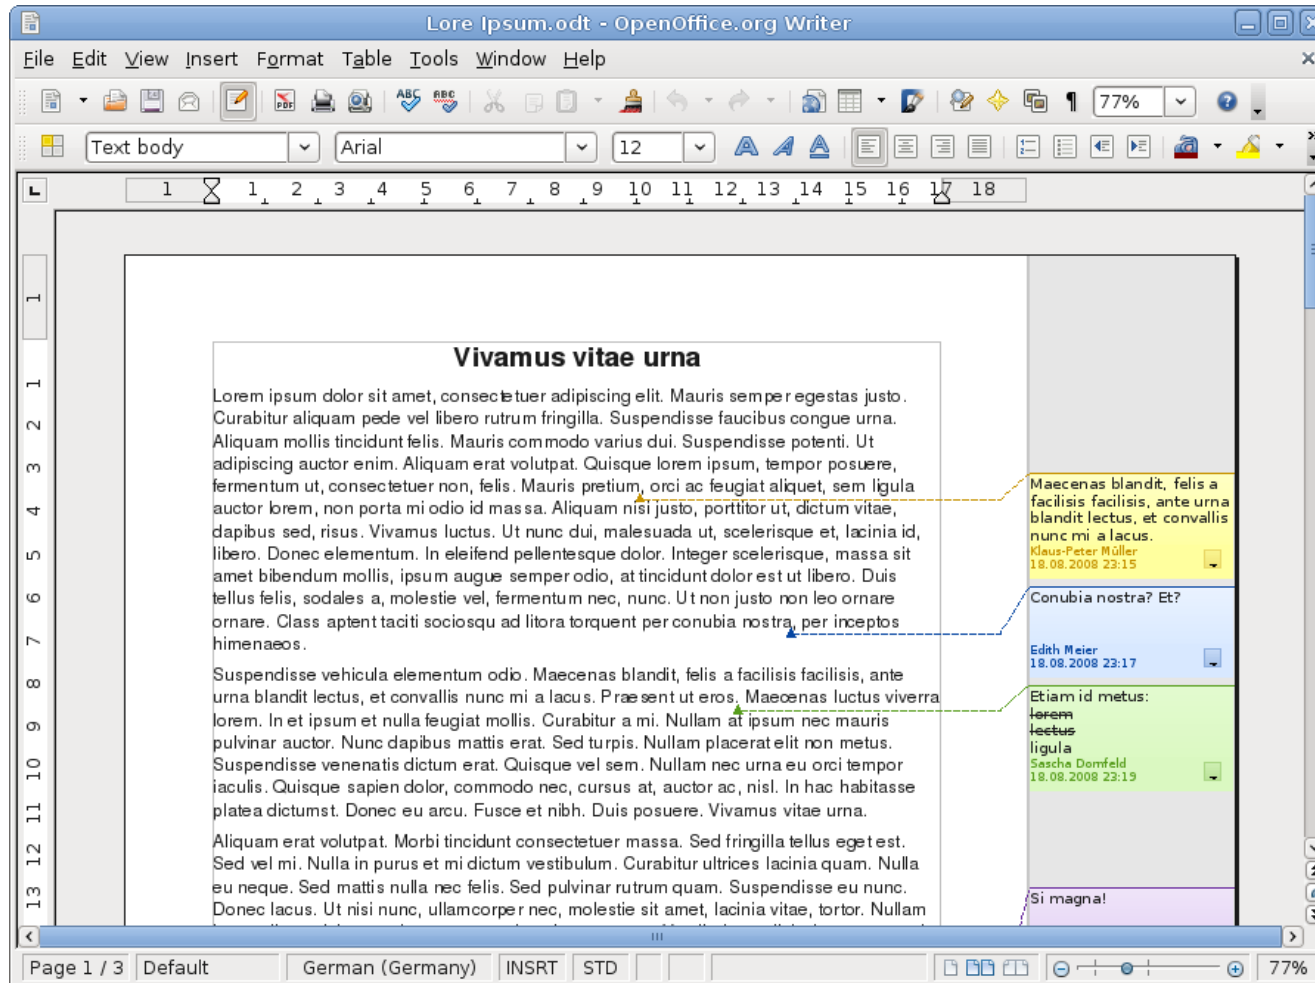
Lore Ipsum.odt - OpenOffice.org Writer

File Edit View Insert Format Table Tools Window Help

77%

Text body | Arial | 12

1 1 2 3 4 5 6 7 8 9 10 11 12 13 14 15 16 17 18

Vivamus vitae urna

Lorem ipsum dolor sit amet, consectetuer adipiscing elit. Mauris semper egestas justo. Curabitur aliquam pede vel libero rutrum fringilla. Suspendisse faucibus congue urna. Aliquam mollis tincidunt felis. Mauris commodo varius dui. Suspendisse potenti. Ut adipiscing auctor enim. Aliquam erat volutpat. Quisque lorem ipsum, tempor posuere, fermentum ut, consectetuer non, felis. Mauris pretium, orci ac feugiat aliquet, sem ligula auctor lorem, non porta mi odio id massa. Aliquam nisi justo, porttitor ut, dictum vitae, dapibus sed, risus. Vivamus luctus. Ut nunc dui, malesuada ut, scelerisque et, lacinia id, libero. Donec elementum. In eleifend pellentesque dolor. Integer scelerisque, massa sit amet bibendum mollis, ipsum augue semper odio, at tincidunt dolor est ut libero. Duis tellus felis, sodales a, molestie vel, fermentum nec, nunc. Ut non justo non leo ornare ornare. Class aptent taciti sociosqu ad litora torquent per conubia nostra, per inceptos himenaeos.

Suspendisse vehicula elementum odio. Maecenas blandit, felis a facilisis facilisis, ante urna blandit lectus, et convallis nunc mi a lacus. Praesent ut eros. Maecenas luctus viverra lorem. In et ipsum et nulla feugiat mollis. Curabitur a mi. Nullam at ipsum nec mauris pulvinar auctor. Nunc dapibus mattis erat. Sed turpis. Nullam placerat elit non metus. Suspendisse venenatis dictum erat. Quisque vel sem. Nullam nec urna eu orci tempor iaculis. Quisque sapien dolor, commodo nec, cursus at, auctor ac, nisl. In hac habitasse platea dictumst. Donec eu arcu. Fusce et nibh. Duis posuere. Vivamus vitae urna.

Aliquam erat volutpat. Morbi tincidunt consectetuer massa. Sed fringilla tellus eget est. Sed vel mi. Nulla in purus et mi dictum vestibulum. Curabitur ultrices lacinia quam. Nulla eu neque. Sed mattis nulla nec felis. Sed pulvinar rutrum quam. Suspendisse eu nunc. Donec lacus. Ut nisi nunc, ullamcorper nec, molestie sit amet, lacinia vitae, tortor. Nullam

Maecenas blandit, felis a facilisis facilisis, ante urna blandit lectus, et convallis nunc mi a lacus.
Klaus-Peter Müller
18.08.2008 23:15

Conubia nostra? Et?
Edith Meier
18.08.2008 23:17

Etiam id metus:
lorem
lectus
ligula
Sascha Domfeld
18.08.2008 23:19

Si magna!

Page 1 / 3 | Default | German (Germany) | INSRT | STD | 77%